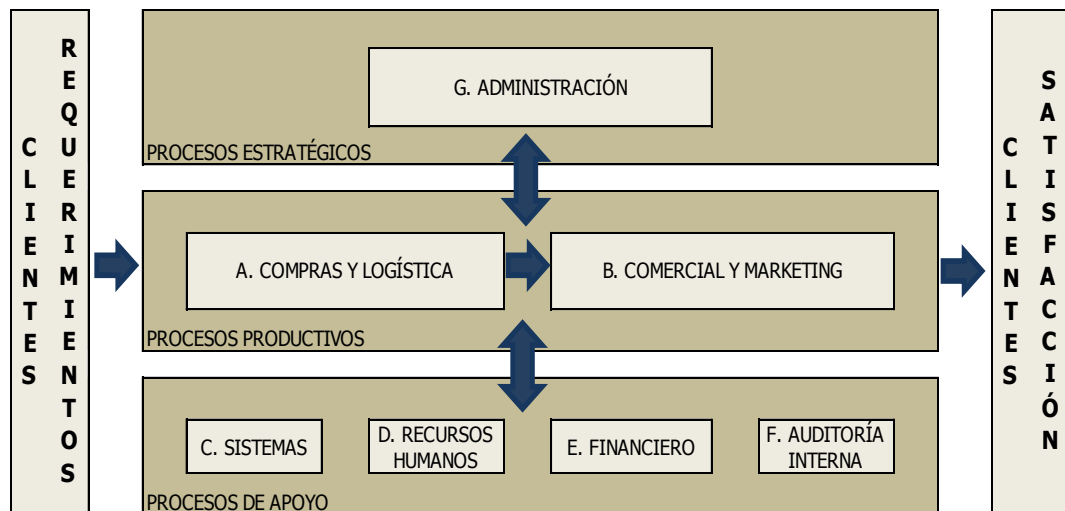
CLIENTES

REQUERIMIENTOS

G. ADMINISTRACIÓN

PROCESOS ESTRATÉGICOS

A. COMPRAS Y LOGÍSTICA

B. COMERCIAL Y MARKETING

PROCESOS PRODUCTIVOS

C. SISTEMAS

D. RECURSOS HUMANOS

E. FINANCIERO

F. AUDITORÍA INTERNA

PROCESOS DE APOYO

CLIENTES

SATISFACCIÓN